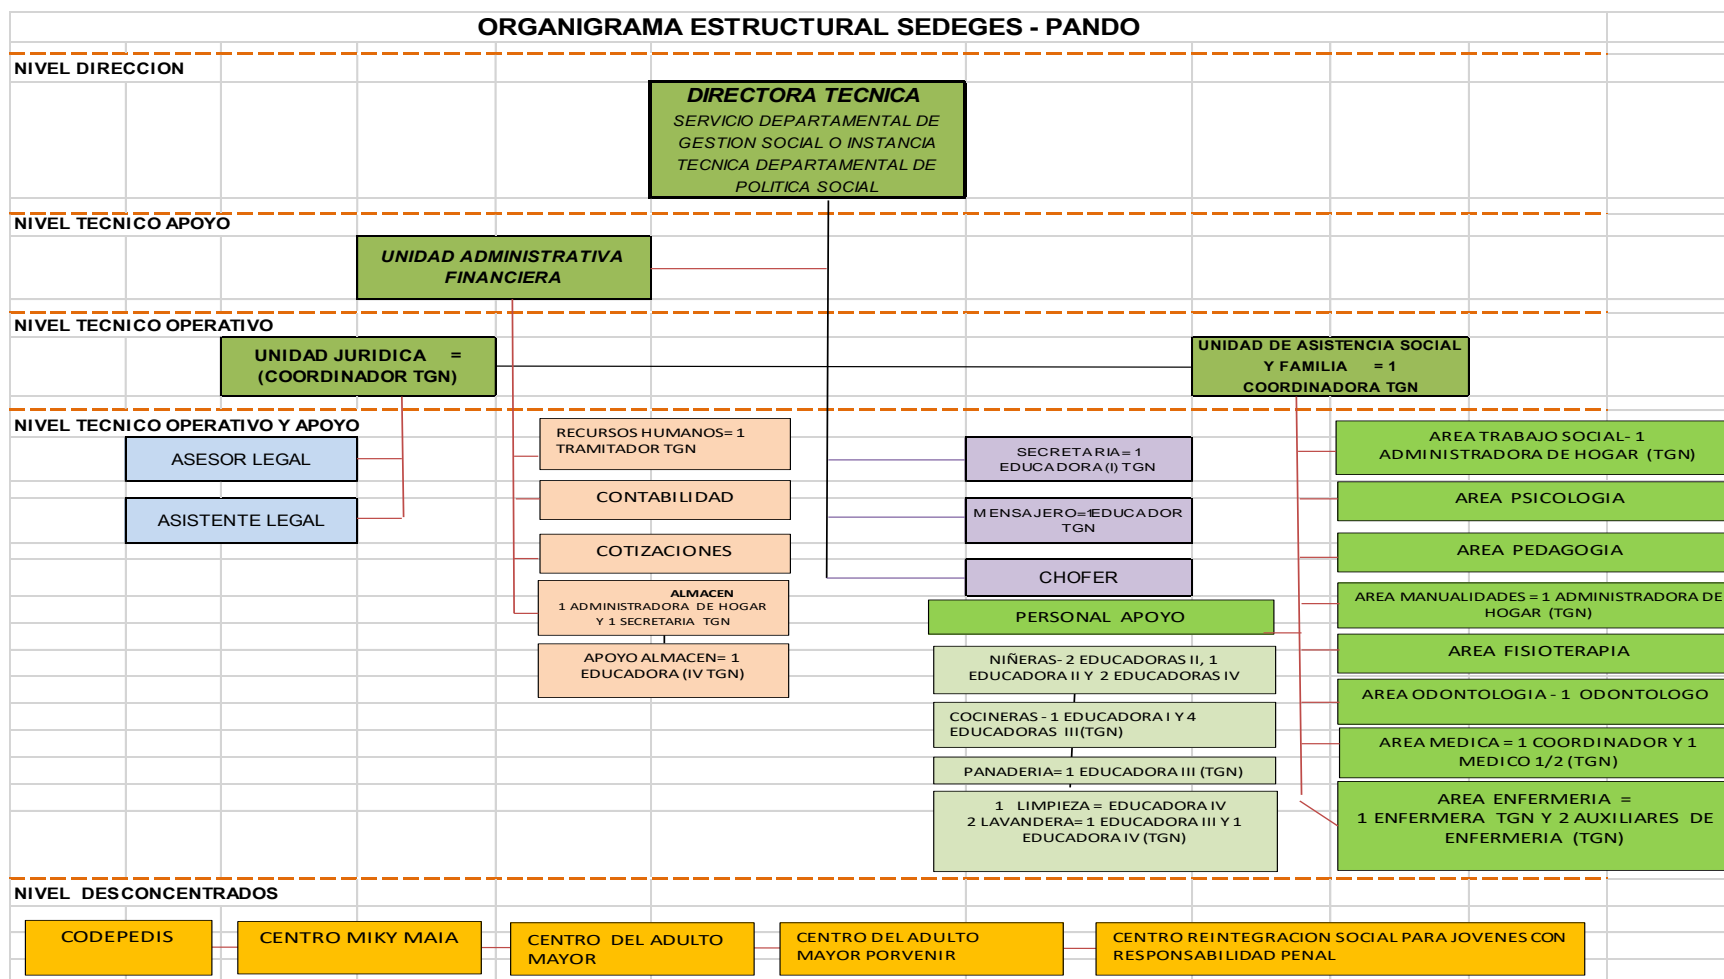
ORGANIGRAMA ESTRUCTURAL SEDEGES - PANDO

NIVEL DIRECCION

DIRECTORA TECNICA
SERVICIO DEPARTAMENTAL DE GESTION SOCIAL O INSTANCIA TECNICA DEPARTAMENTAL DE POLITICA SOCIAL

NIVEL TECNICO APOYO

UNIDAD ADMINISTRATIVA FINANCIERA

NIVEL TECNICO OPERATIVO

UNIDAD JURIDICA = (COORDINADOR TGN)

UNIDAD DE ASISTENCIA SOCIAL Y FAMILIA = 1 COORDINADORA TGN

NIVEL TECNICO OPERATIVO Y APOYO

ASESOR LEGAL

ASISTENTE LEGAL

RECURSOS HUMANOS= 1 TRAMITADOR TGN

CONTABILIDAD

COTIZACIONES

ALMACEN
1 ADMINISTRADORA DE HOGAR Y 1 SECRETARIA TGN

APOYO ALMACEN= 1 EDUCADORA (IV TGN)

SECRETARIA= 1 EDUCADORA (I) TGN

MENSAJERO=1EDUCADOR TGN

CHOFER

PERSONAL APOYO

NIÑERAS- 2 EDUCADORAS II, 1 EDUCADORA II Y 2 EDUCADORAS IV

COCINERAS - 1 EDUCADORA I Y 4 EDUCADORAS III(TGN)

PANADERIA= 1 EDUCADORA III (TGN)

1 LIMPIEZA= EDUCADORA IV
2 LAVANDERA= 1 EDUCADORA III Y 1 EDUCADORA IV (TGN)

AREA TRABAJO SOCIAL- 1 ADMINISTRADORA DE HOGAR (TGN)

AREA PSICOLOGIA

AREA PEDAGOGIA

AREA MANUALIDADES = 1 ADMINISTRADORA DE HOGAR (TGN)

AREA FISIOTERAPIA

AREA ODONTOLOGIA - 1 ODONTOLOGO

AREA MEDICA = 1 COORDINADOR Y 1 MEDICO 1/2 (TGN)

AREA ENFERMERIA = 1 ENFERMERA TGN Y 2 AUXILIARES DE ENFERMERIA (TGN)

NIVEL DESCONCENTRADOS

CODEPEDIS

CENTRO MIKY MAIA

CENTRO DEL ADULTO MAYOR

CENTRO DEL ADULTO MAYOR PORVENIR

CENTRO REINTEGRACION SOCIAL PARA JOVENES CON RESPONSABILIDAD PENAL